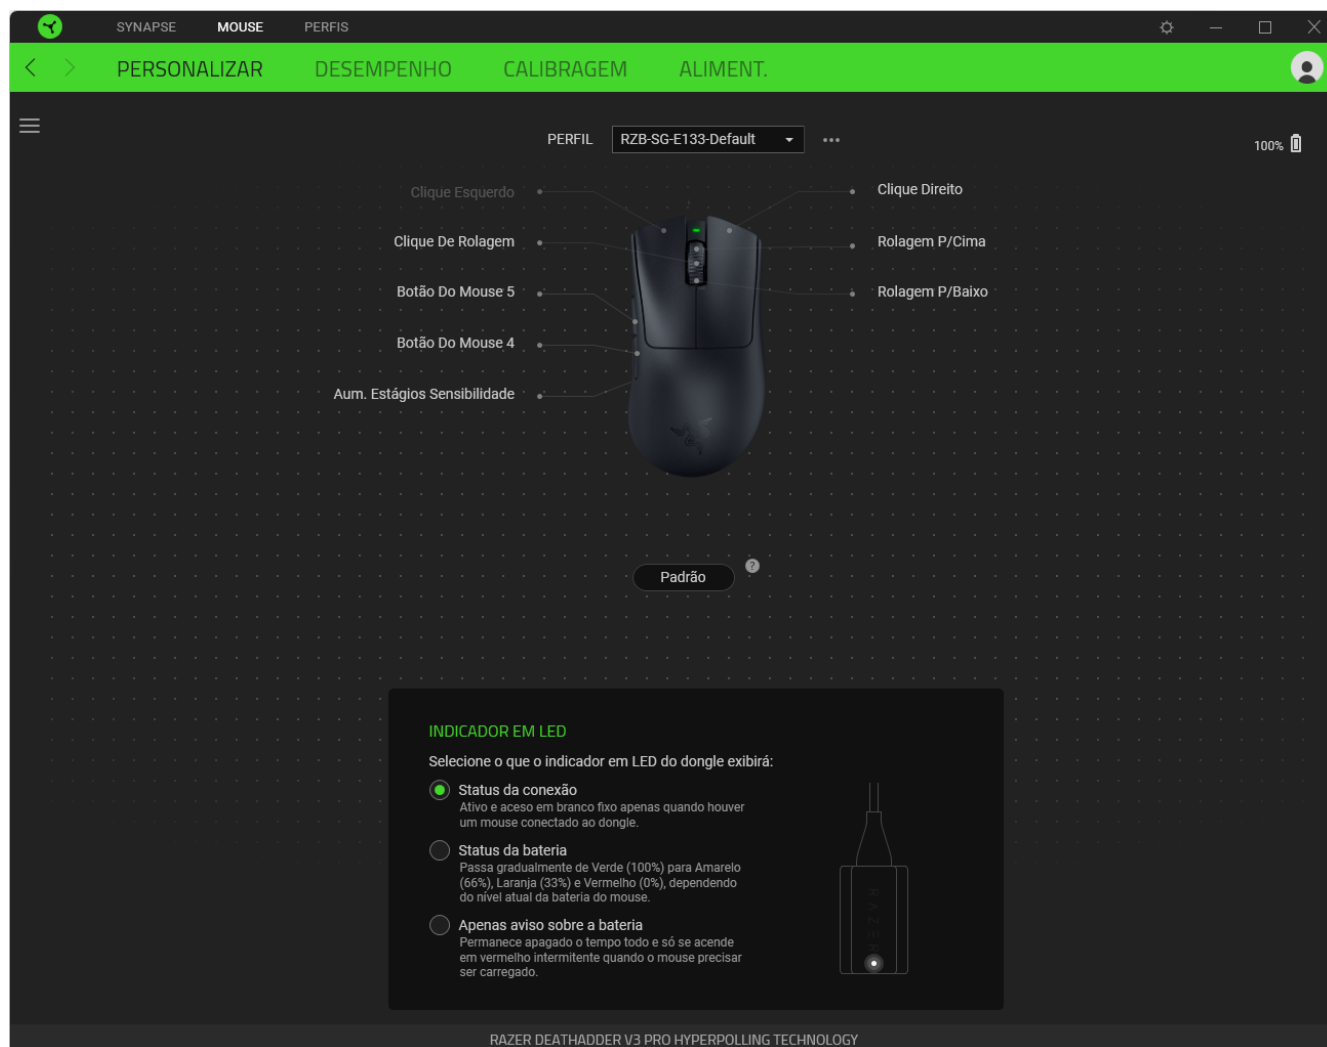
SYNAPSE MOUSE PERFIS

PERSONALIZAR DESEMPENHO CALIBRAGEM ALIMENT.

PERFIL RZB-SG-E133-Default

100%

Clique Esquerdo
Clique De Rolagem
Botão Do Mouse 5
Botão Do Mouse 4
Aum. Estágios Sensibilidade

Clique Direito
Rolagem P/Cima
Rolagem P/Baixo

Padrão

INDICADOR EM LED
Selecione o que o indicador em LED do dongle exibirá:

Status da conexão
Ativo e aceso em branco fixo apenas quando houver um mouse conectado ao dongle.

Status da bateria
Passa gradualmente de Verde (100%) para Amarelo (66%), Laranja (33%) e Vermelho (0%), dependendo do nível atual da bateria do mouse.

Apenas aviso sobre a bateria
Permanece apagado o tempo todo e só se acende em vermelho intermitente quando o mouse precisar ser carregado.

RAZER

RAZER DEATHADDER V3 PRO HYPERPOLLING TECHNOLOGY